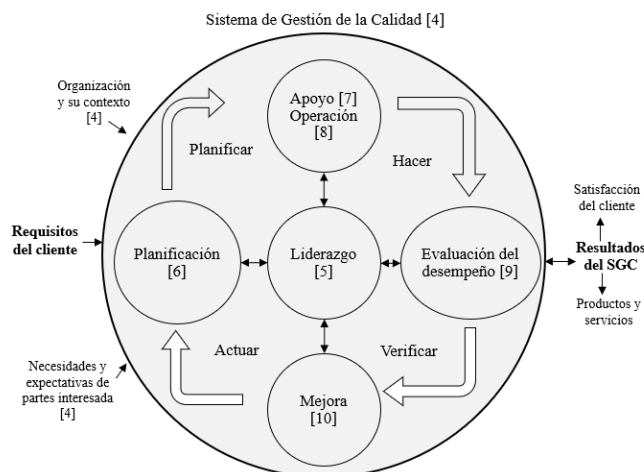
Sistema de Gestión de la Calidad [4]

Organización y su contexto [4]

Planificar

Apoyo [7]
Operación [8]

Hacer

Requisitos del cliente

Planificación [6]

Liderazgo [5]

Evaluación del desempeño [9]

Satisfacción del cliente

Resultados del SGC

Productos y servicios

Actuar

Verificar

Necesidades y expectativas de partes interesada [4]

Mejora [10]